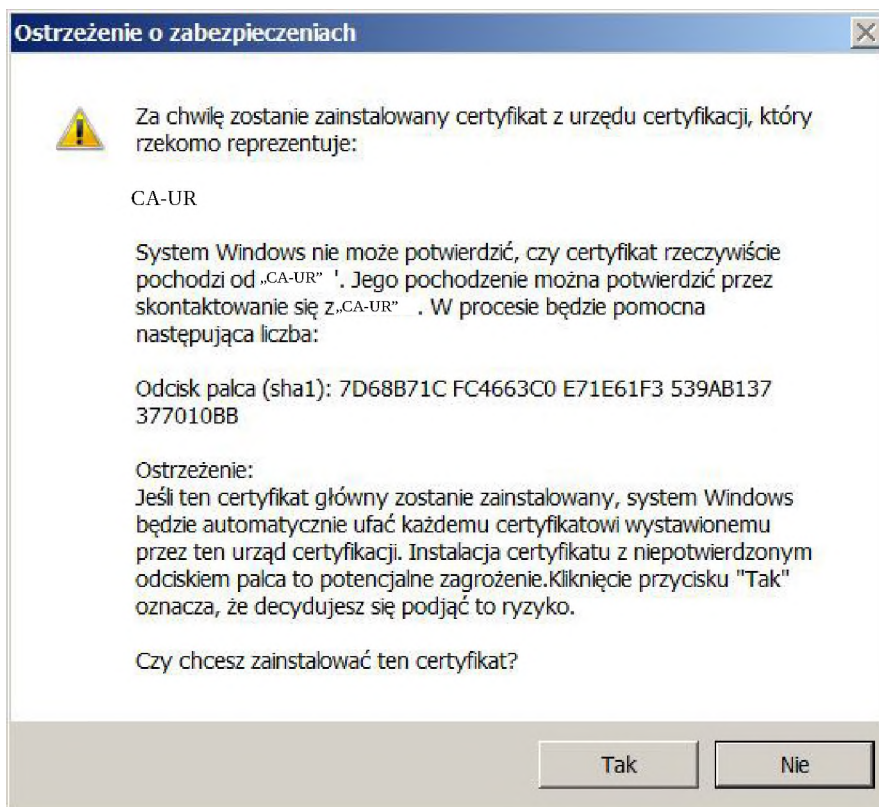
Ostrzeżenie o zabezpieczeniach

Za chwilę zostanie zainstalowany certyfikat z urzędu certyfikacji, który rzekomo reprezentuje:

CA-UR

System Windows nie może potwierdzić, czy certyfikat rzeczywiście pochodzi od „CA-UR” '. Jego pochodzenie można potwierdzić przez skontaktowanie się z „CA-UR” . W procesie będzie pomocna następująca liczba:

Odcisk palca (sha1): 7D68B71C FC4663C0 E71E61F3 539AB137 377010BB

Ostrzeżenie:
Jeśli ten certyfikat główny zostanie zainstalowany, system Windows będzie automatycznie ufać każdemu certyfikatowi wystawionemu przez ten urząd certyfikacji. Instalacja certyfikatu z niepotwierdzonym odciskiem palca to potencjalne zagrożenie.Kliknięcie przycisku "Tak" oznacza, że decydujesz się podjąć to ryzyko.

Czy chcesz zainstalować ten certyfikat?

Tak

Nie